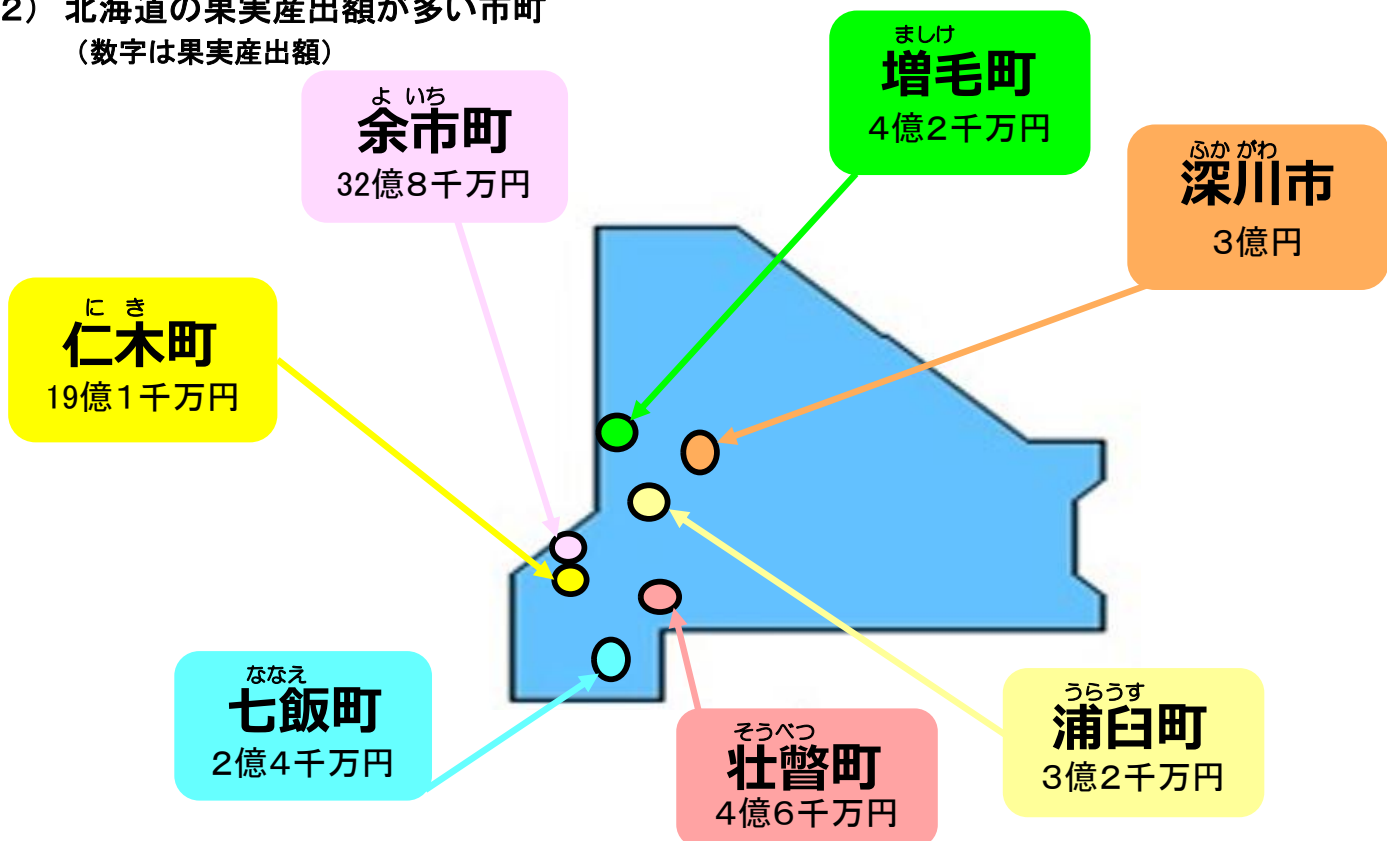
2） 北海道の果実産出額が多い市町
（数字は果実産出額）

よいち
余市町
32億8千万円

ましけ
増毛町
4億2千万円

ふかがわ
深川市
3億円

にき
仁木町
19億1千万円

ななえ
七飯町
2億4千万円

そうべつ
壮瞥町
4億6千万円

うらうす
浦臼町
3億2千万円